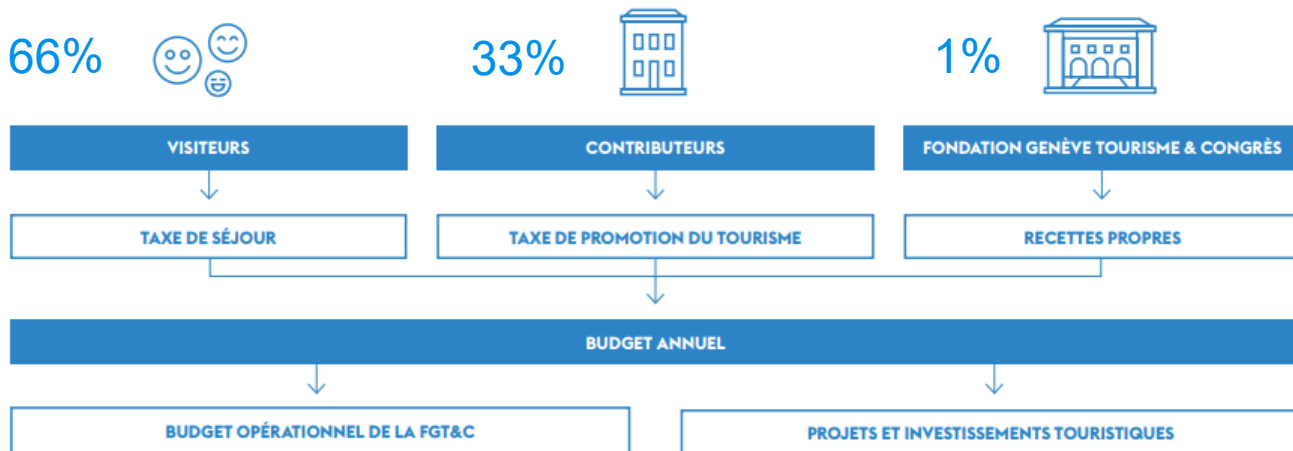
66%

33%

1%

VISITEURS

CONTRIBUTEURS

FONDATION GENÈVE TOURISME & CONGRÈS

TAXE DE SÉJOUR

TAXE DE PROMOTION DU TOURISME

RECETTES PROPRES

BUDGET ANNUEL

BUDGET OPÉRATIONNEL DE LA FGT&C

PROJETS ET INVESTISSEMENTS TOURISTIQUES